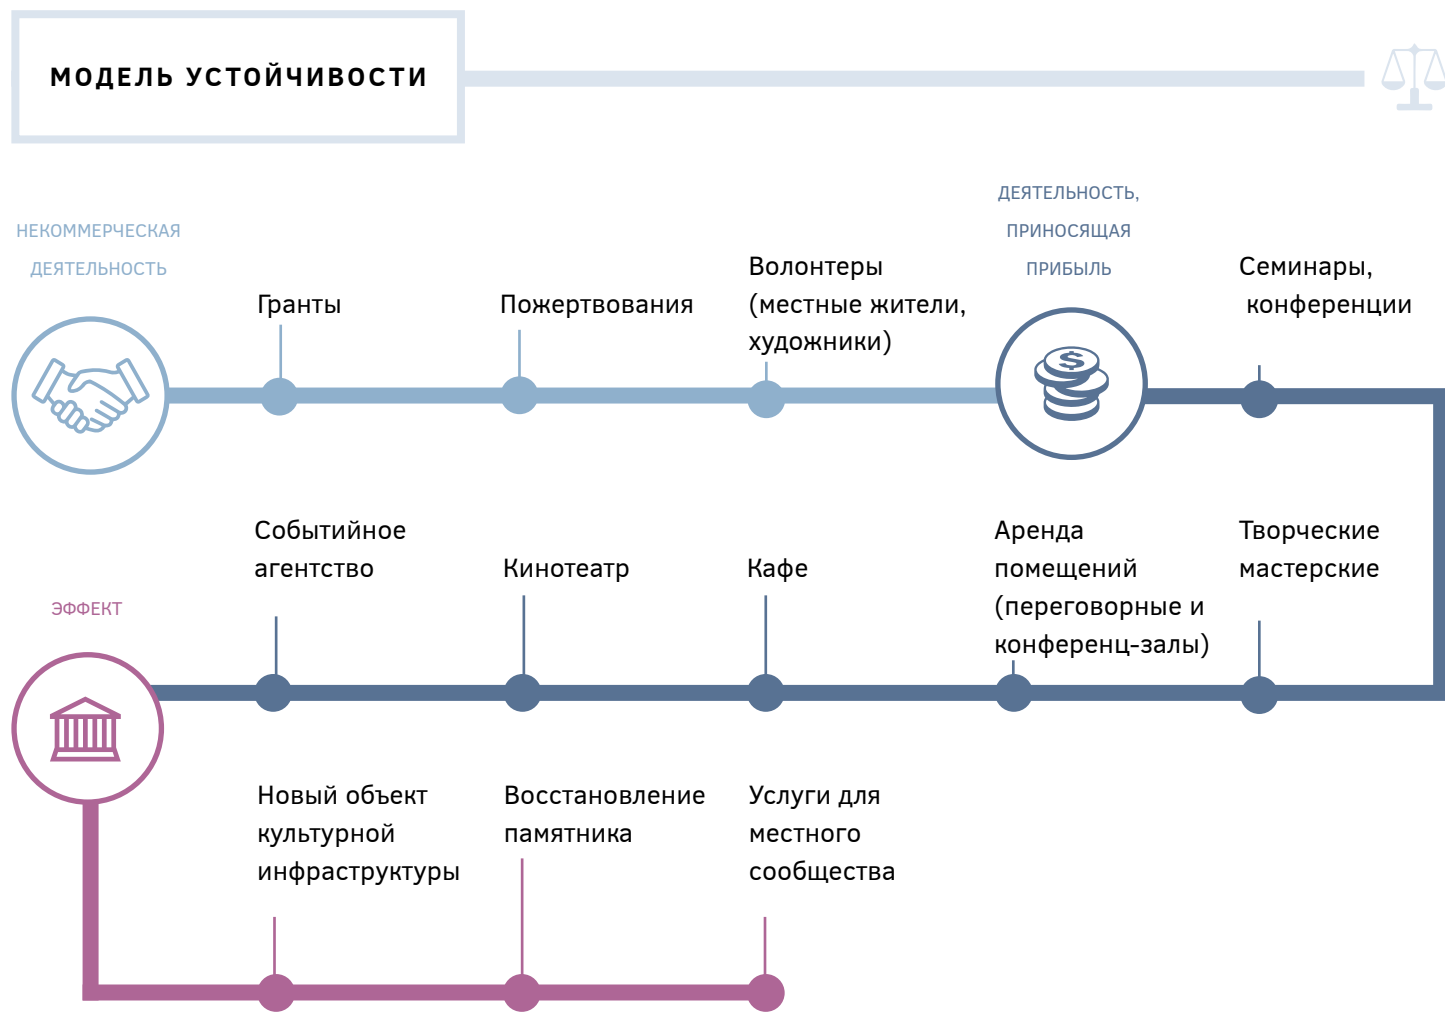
МОДЕЛЬ УСТОЙЧИВОСТИ

НЕКОММЕРЧЕСКАЯ ДЕЯТЕЛЬНОСТЬ

Гранты

Пожертвования

Волонтеры (местные жители, художники)

ДЕЯТЕЛЬНОСТЬ, ПРИНОСЯЩАЯ ПРИБЫЛЬ

Семинары, конференции

Событийное агентство

Кинотеатр

Кафе

Аренда помещений (переговорные и конференц-залы)

Творческие мастерские

ЭФФЕКТ

Новый объект культурной инфраструктуры

Восстановление памятника

Услуги для местного сообщества